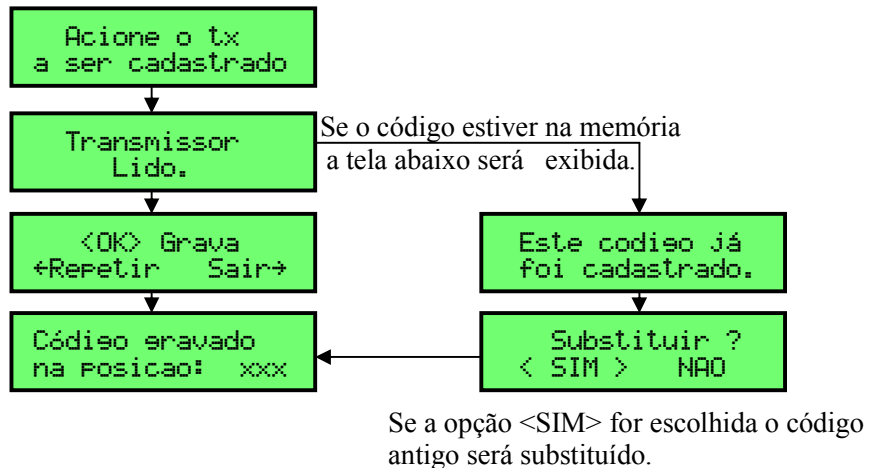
Acione o tx
a ser cadastrado

Transmissor
Lido.

Se o código estiver na memória
a tela abaixo será exibida.

<OK> Grava
←Repetir Sair→

Este codigo já
foi cadastrado.

Código gravado
na posicao: xxx

Substituir ?
< SIM > NAO

Se a opção <SIM> for escolhida o código antigo será substituído.